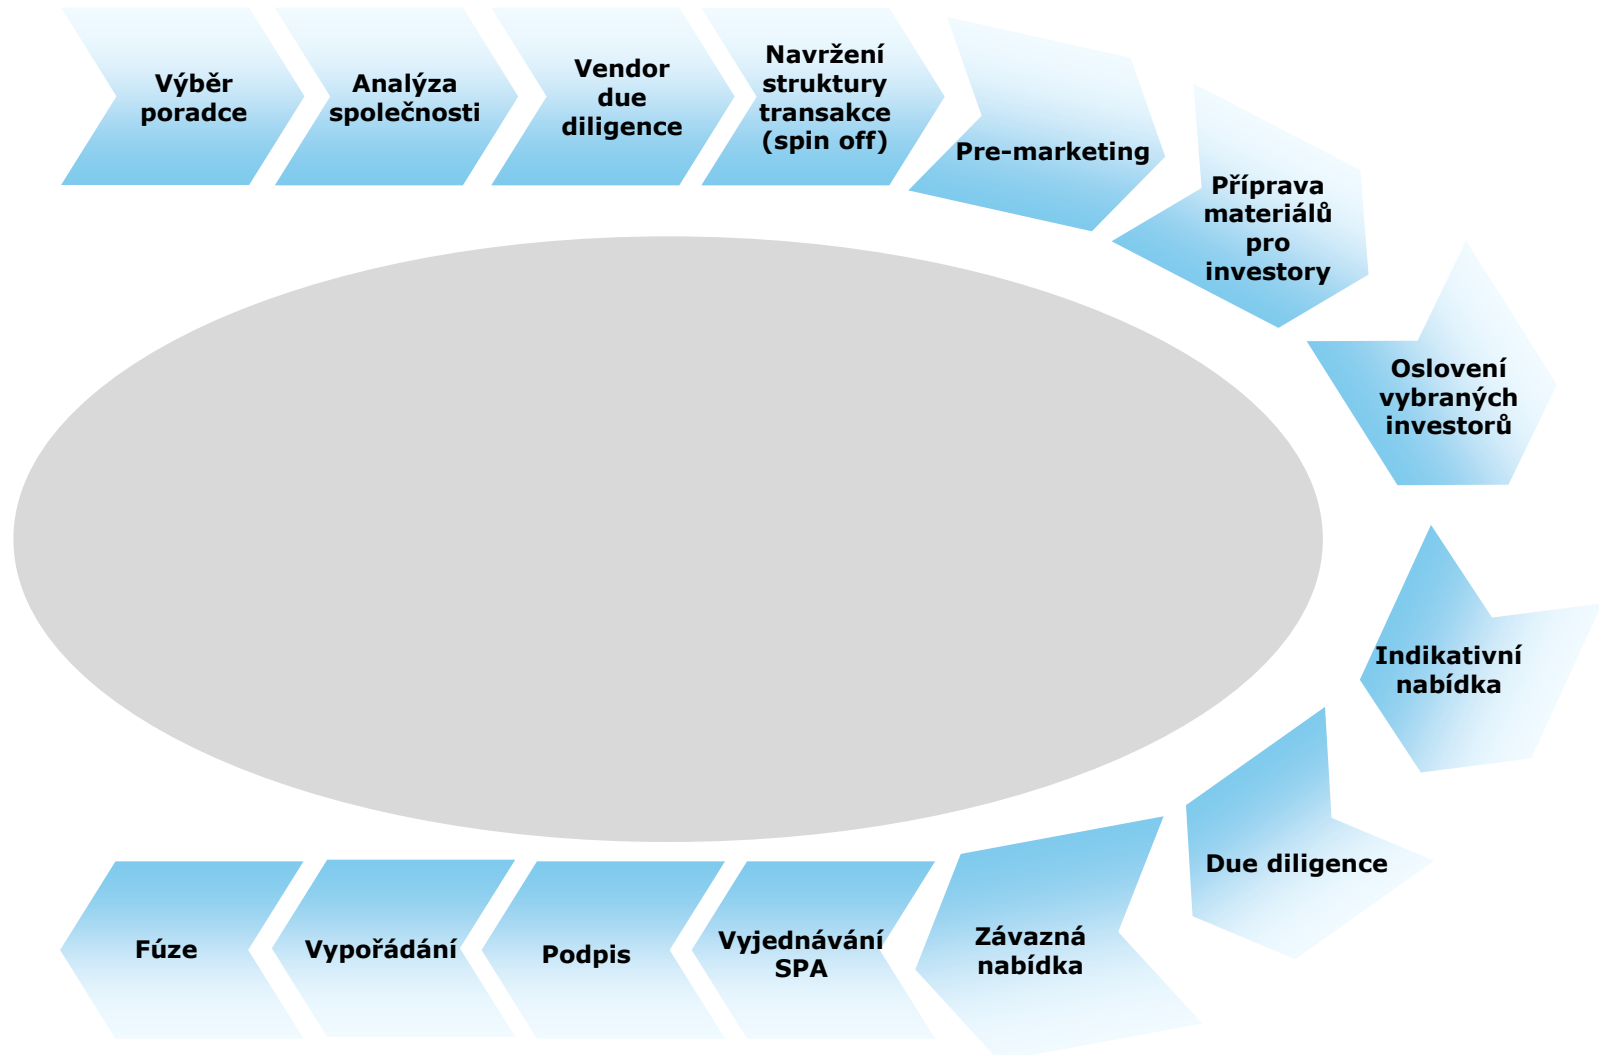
Výběr poradce

Analýza společnosti

Vendor due diligence

Navržení struktury transakce (spin off)

Pre-marketing

Příprava materiálů pro investory

Oslovení vybraných investorů

Indikativní nabídka

Due diligence

Závazná nabídka

Vyjednávání SPA

Podpis

Vypořádání

Fúze